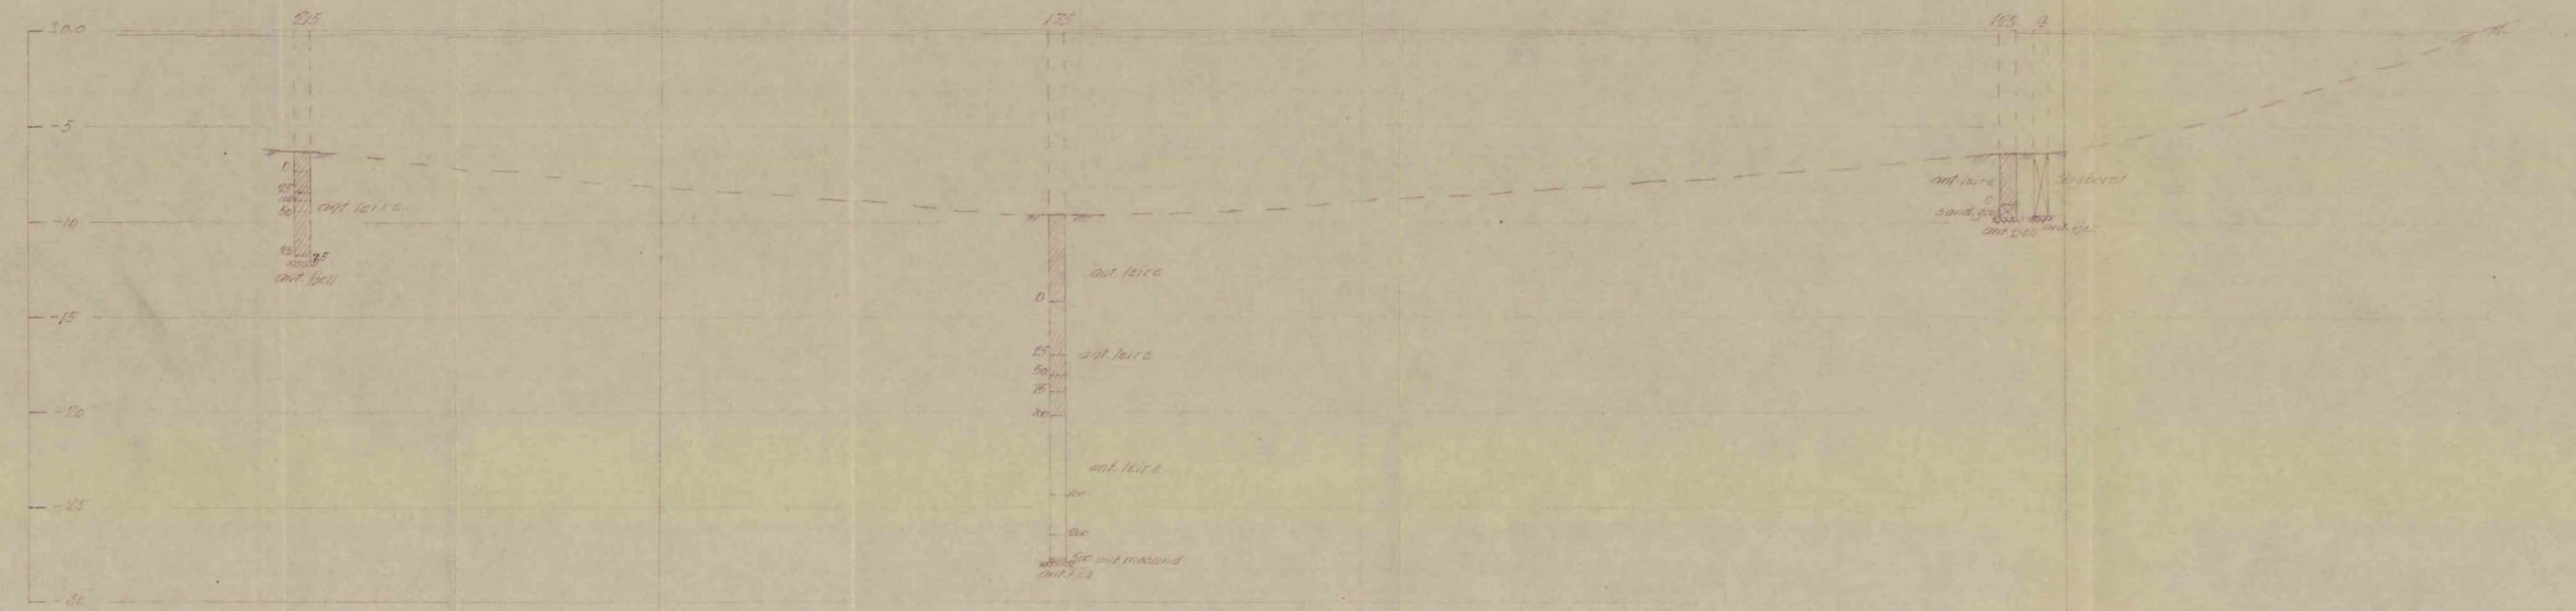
± 0.0
- 5
- 10
- 15
- 20
- 25
- 30

215
0
25
50
ant. leire.
95
75
ant. fjell

175
ant. leire
0
25
ant. leire
50
75
100
ant. leire
100
100
200 ant. mosand
ant. fjell

165
9
ant. leire
Slagboret
0
sand. gr.
ant. stein
ant. fjell